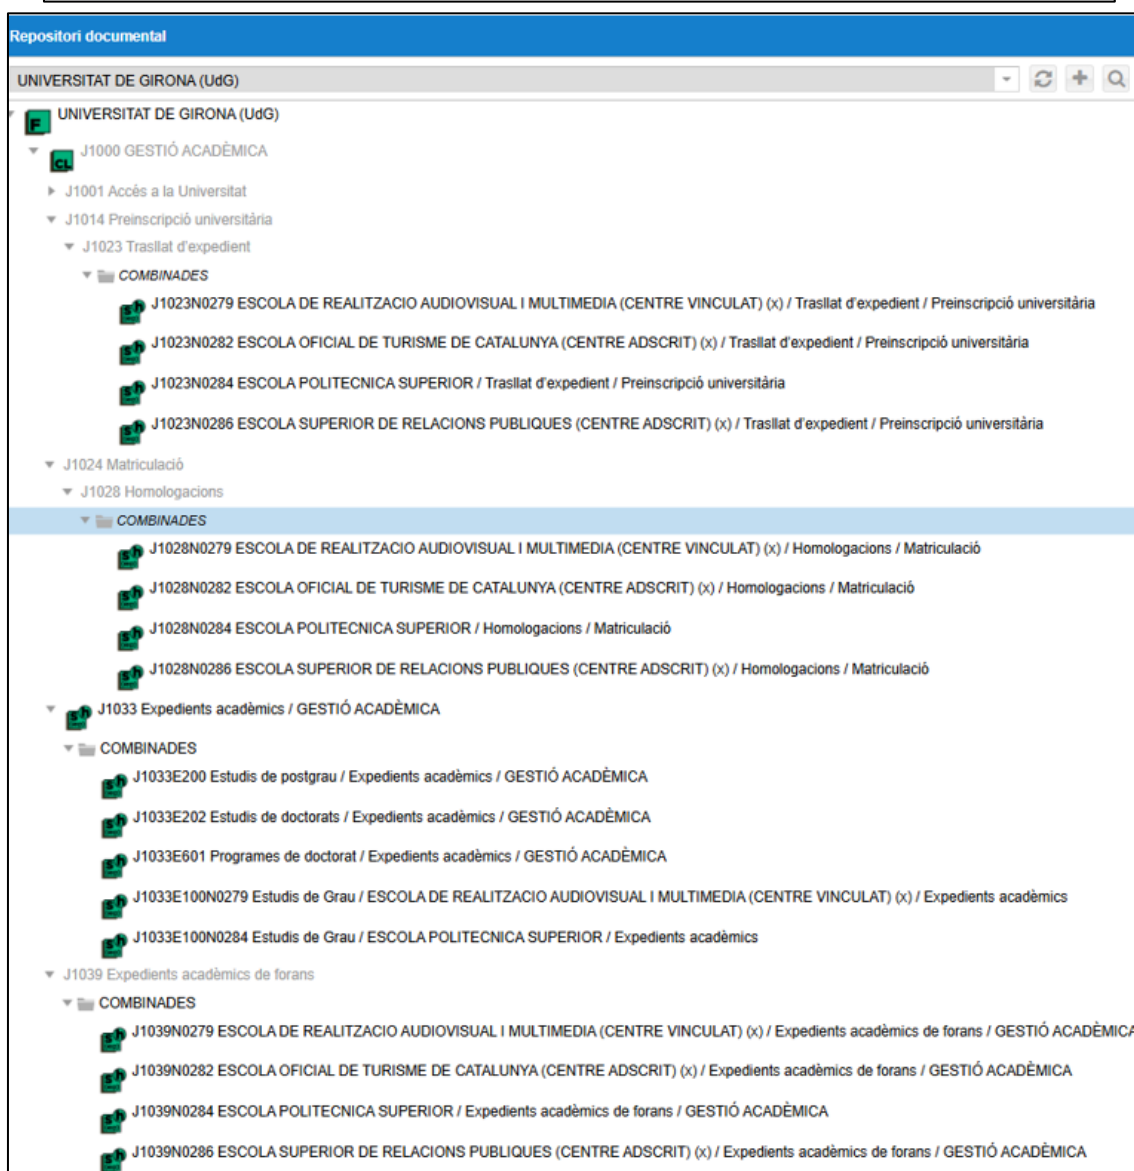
Repositori documental

UNIVERSITAT DE GIRONA (UdG)

F UNIVERSITAT DE GIRONA (UdG)

CL J1000 GESTIÓ ACADÈMICA

J1001 Accés a la Universitat

J1014 Preinscripció universitària

J1023 Trasllat d'expedient

COMBINADES

J1023N0279 ESCOLA DE REALITZACIO AUDIOVISUAL I MULTIMEDIA (CENTRE VINCULAT) (x) / Trasllat d'expedient / Preinscripció universitària

J1023N0282 ESCOLA OFICIAL DE TURISME DE CATALUNYA (CENTRE ADSCRIT) (x) / Trasllat d'expedient / Preinscripció universitària

J1023N0284 ESCOLA POLITECNICA SUPERIOR / Trasllat d'expedient / Preinscripció universitària

J1023N0286 ESCOLA SUPERIOR DE RELACIONS PUBLIQUES (CENTRE ADSCRIT) (x) / Trasllat d'expedient / Preinscripció universitària

J1024 Matriculació

J1028 Homologacions

COMBINADES

J1028N0279 ESCOLA DE REALITZACIO AUDIOVISUAL I MULTIMEDIA (CENTRE VINCULAT) (x) / Homologacions / Matriculació

J1028N0282 ESCOLA OFICIAL DE TURISME DE CATALUNYA (CENTRE ADSCRIT) (x) / Homologacions / Matriculació

J1028N0284 ESCOLA POLITECNICA SUPERIOR / Homologacions / Matriculació

J1028N0286 ESCOLA SUPERIOR DE RELACIONS PUBLIQUES (CENTRE ADSCRIT) (x) / Homologacions / Matriculació

J1033 Expedients acadèmics / GESTIÓ ACADÈMICA

COMBINADES

J1033E200 Estudis de postgrau / Expedients acadèmics / GESTIÓ ACADÈMICA

J1033E202 Estudis de doctorats / Expedients acadèmics / GESTIÓ ACADÈMICA

J1033E601 Programes de doctorat / Expedients acadèmics / GESTIÓ ACADÈMICA

J1033E100N0279 Estudis de Grau / ESCOLA DE REALITZACIO AUDIOVISUAL I MULTIMEDIA (CENTRE VINCULAT) (x) / Expedients acadèmics

J1033E100N0284 Estudis de Grau / ESCOLA POLITECNICA SUPERIOR / Expedients acadèmics

J1039 Expedients acadèmics de forans

COMBINADES

J1039N0279 ESCOLA DE REALITZACIO AUDIOVISUAL I MULTIMEDIA (CENTRE VINCULAT) (x) / Expedients acadèmics de forans / GESTIÓ ACADÈMICA

J1039N0282 ESCOLA OFICIAL DE TURISME DE CATALUNYA (CENTRE ADSCRIT) (x) / Expedients acadèmics de forans / GESTIÓ ACADÈMICA

J1039N0284 ESCOLA POLITECNICA SUPERIOR / Expedients acadèmics de forans / GESTIÓ ACADÈMICA

J1039N0286 ESCOLA SUPERIOR DE RELACIONS PUBLIQUES (CENTRE ADSCRIT) (x) / Expedients acadèmics de forans / GESTIÓ ACADÈMICA